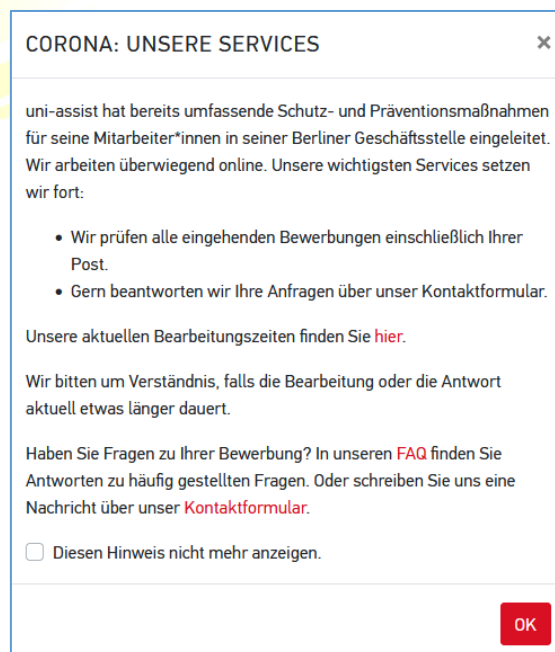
CORONA: UNSERE SERVICES

×

uni-assist hat bereits umfassende Schutz- und Präventionsmaßnahmen für seine Mitarbeiter*innen in seiner Berliner Geschäftsstelle eingeleitet. Wir arbeiten überwiegend online. Unsere wichtigsten Services setzen wir fort:

- Wir prüfen alle eingehenden Bewerbungen einschließlich Ihrer Post.
- Gern beantworten wir Ihre Anfragen über unser Kontaktformular.

Unsere aktuellen Bearbeitungszeiten finden Sie hier.

Wir bitten um Verständnis, falls die Bearbeitung oder die Antwort aktuell etwas länger dauert.

Haben Sie Fragen zu Ihrer Bewerbung? In unseren FAQ finden Sie Antworten zu häufig gestellten Fragen. Oder schreiben Sie uns eine Nachricht über unser Kontaktformular.

Diesen Hinweis nicht mehr anzeigen.

OK